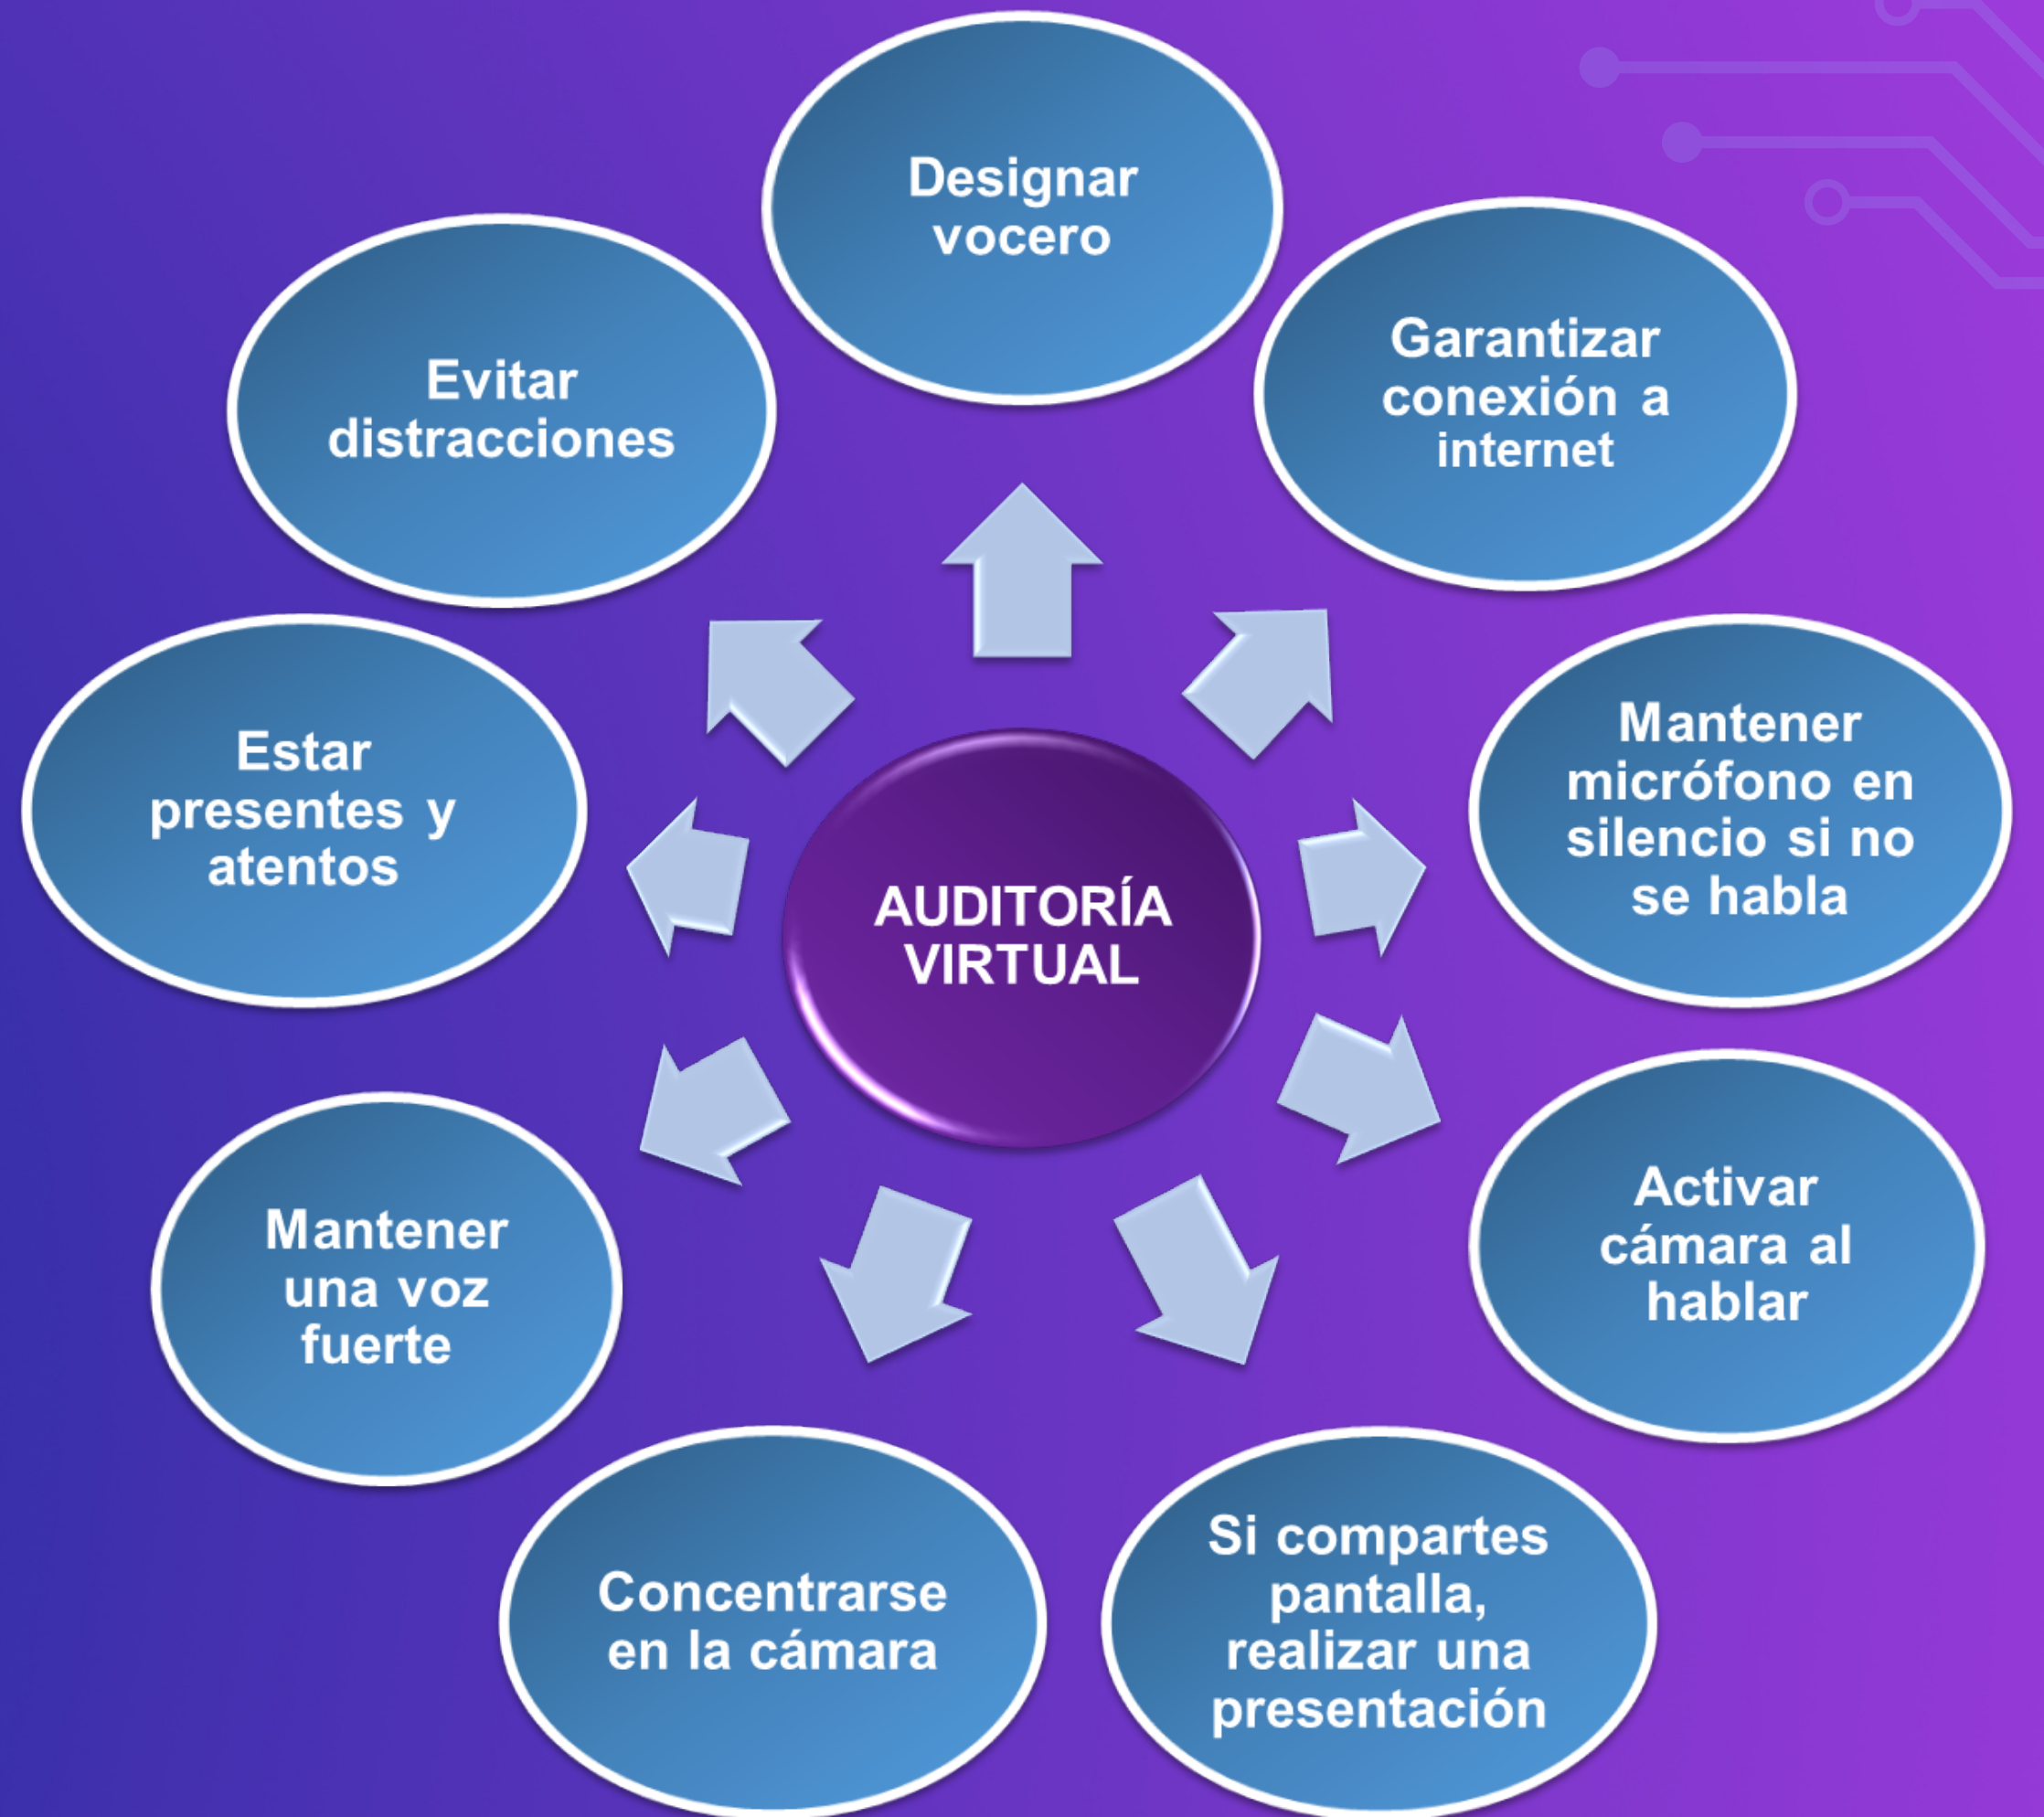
AUDITORÍA VIRTUAL

Designar vocero

Garantizar conexión a internet

Mantener micrófono en silencio si no se habla

Activar cámara al hablar

Si compartes pantalla, realizar una presentación

Concentrarse en la cámara

Mantener una voz fuerte

Estar presentes y atentos

Evitar distracciones